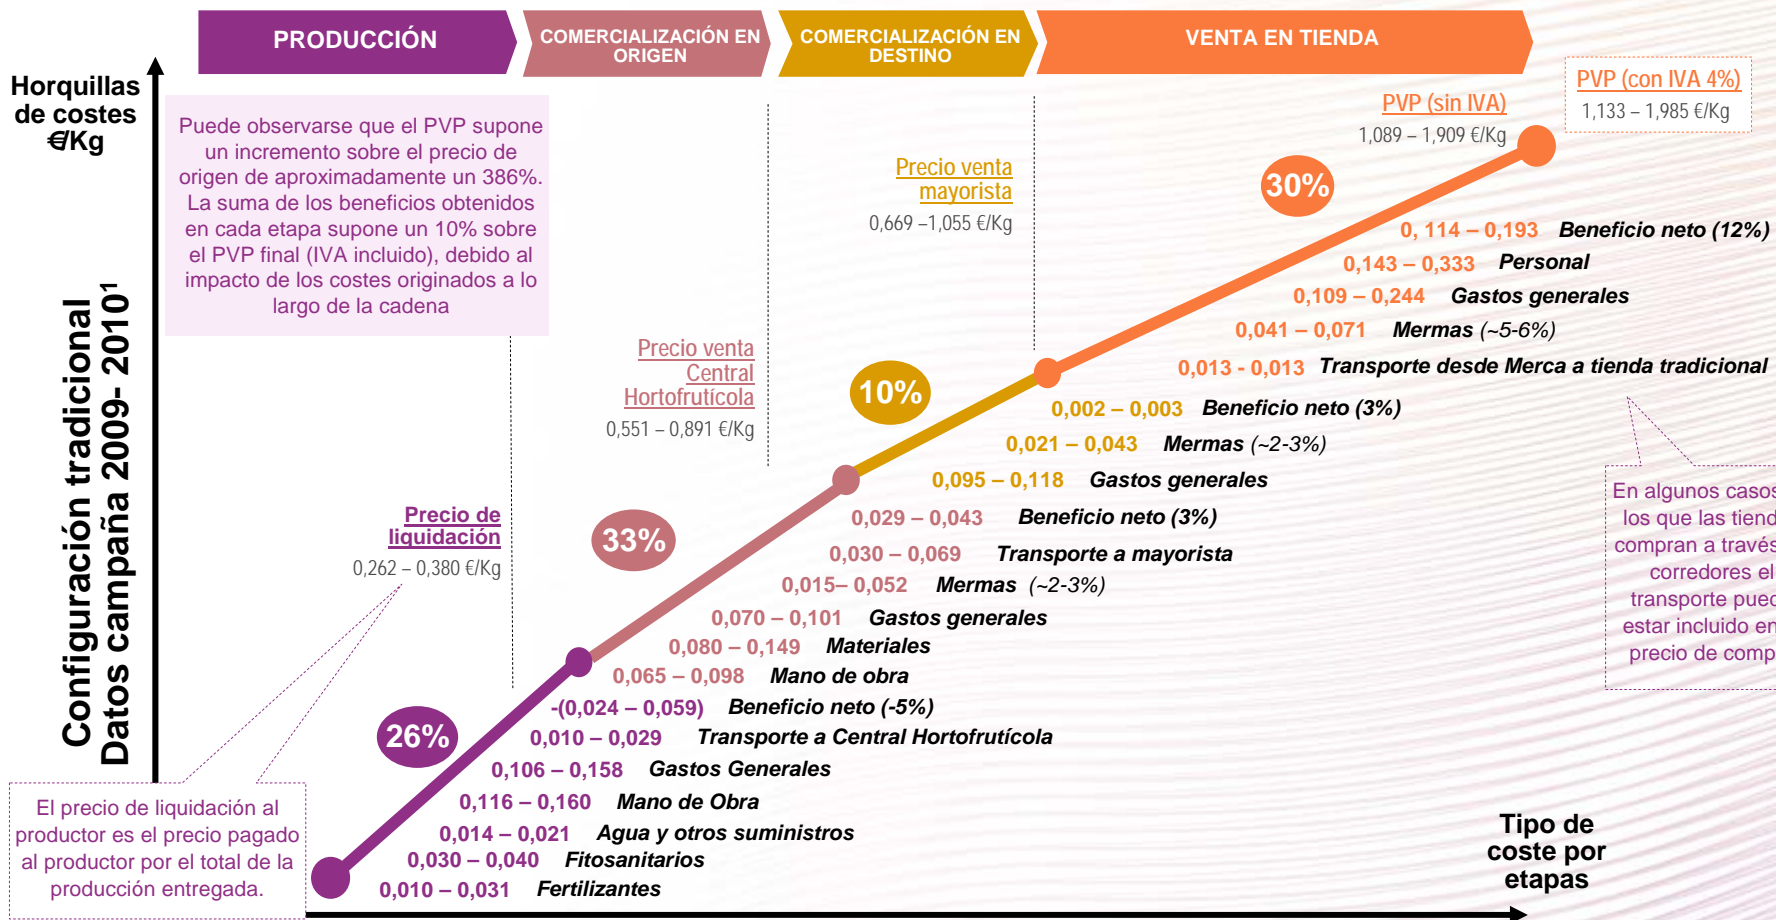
PRODUCCIÓN

COMERCIALIZACIÓN EN ORIGEN

COMERCIALIZACIÓN EN DESTINO

VENTA EN TIENDA

Horquillas de costes €/Kg

Configuración tradicional Datos campaña 2009- 2010¹

Puede observarse que el PVP supone un incremento sobre el precio de origen de aproximadamente un 386%. La suma de los beneficios obtenidos en cada etapa supone un 10% sobre el PVP final (IVA incluido), debido al impacto de los costes originados a lo largo de la cadena

PVP (con IVA 4%)
1,133 – 1,985 €/Kg

PVP (sin IVA)
1,089 – 1,909 €/Kg

Precio venta mayorista
0,669 –1,055 €/Kg

Precio venta Central Hortofrutícola
0,551 – 0,891 €/Kg

Precio de liquidación
0,262 – 0,380 €/Kg

30%

10%

33%

26%

0, 114 – 0,193 Beneficio neto (12%)
0,143 – 0,333 Personal
0,109 – 0,244 Gastos generales
0,041 – 0,071 Mermas (~5-6%)
0,013 - 0,013 Transporte desde Merca a tienda tradicional

0,002 – 0,003 Beneficio neto (3%)
0,021 – 0,043 Mermas (~2-3%)
0,095 – 0,118 Gastos generales

0,029 – 0,043 Beneficio neto (3%)
0,030 – 0,069 Transporte a mayorista
0,015– 0,052 Mermas (~2-3%)
0,070 – 0,101 Gastos generales
0,080 – 0,149 Materiales
0,065 – 0,098 Mano de obra

-(0,024 – 0,059) Beneficio neto (-5%)
0,010 – 0,029 Transporte a Central Hortofrutícola
0,106 – 0,158 Gastos Generales
0,116 – 0,160 Mano de Obra
0,014 – 0,021 Agua y otros suministros
0,030 – 0,040 Fitosanitarios
0,010 – 0,031 Fertilizantes

En algunos casos los que las tiend compran a través corredores el transporte pued estar incluido en precio de comp

El precio de liquidación al productor es el precio pagado al productor por el total de la producción entregada.

Tipo de coste por etapas